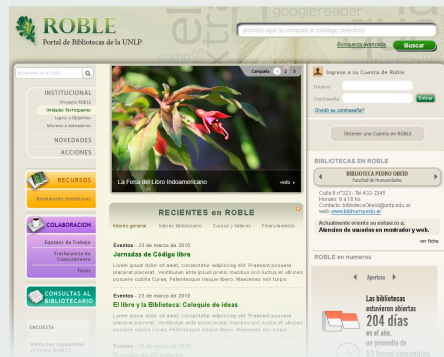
ROBLE
Portal de Bibliotecas de la UNLP

escriba aquí su consulta al catálogo colectivo
Búsqueda avanzada
Buscar

googlereader

Búsqueda en el sitio

INSTITUCIONAL
Proyecto ROBLE
Unidades Participantes
Logros y Objetivos
Informes e Indicadores

NOVEDADES

ACCIONES

RECURSOS
Bookmarks temáticos

COLABORACION
Equipos de Trabajo
Transferencia de Conocimiento
Foros

CONSULTAS AL BIBLIOTECARIO

ENCUESTA
Visite con regularidad el Portal ROBLE?

Campaña 1 2 3
La Feria del Libro Indoamericano
+info

RECIENTES en ROBLE
Interés general
Interés bibliotecario
Cursos y talleres
Financiamiento

Eventos - 23 de marzo de 2010
Jornadas de Código libre
Lorem ipsum dolor sit amet, consectetur adipiscing elit. Praesent posuere placerat placerat. Vestibulum ante ipsum primis inucibus orci luctus et ultrices posuere cubilia Curae; Pellentesque ribuque libero. Maecenas non turpis

Eventos - 23 de marzo de 2010
El libro y la Biblioteca: Coloquio de ideas
Lorem ipsum dolor sit amet, consectetur adipiscing elit. Praesent posuere placerat placerat. Vestibulum ante ipsum primis inucibus orci luctus et ultrices posuere cubilia Curae; Pellentesque ribuque libero. Maecenas non turpis

Eventos - 23 de marzo de 2010

Ingrese a su Cuenta de Roble
Usuario
Contraseña
Entrar
Olvidó su contraseña?

Obtener una Cuenta en ROBLE

BIBLIOTECAS EN ROBLE
BIBLIOTECA PEDRO OBEID
Facultad de Humanidades
Calle 8 nº323 - Tel 423-2345
Horario: 8 a 18 hs
Contacto: bibliotecaObeid@unlp.edu.ar
web: www.bibhuma.edu.ar
Actualmente orienta su esfuerzo a:
Atención de usuarios en mostrador y web.
ver ficha

ROBLE en numeros
Apertura
Las bibliotecas estuvieron abiertas
204 días
en el año,
un promedio de
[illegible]